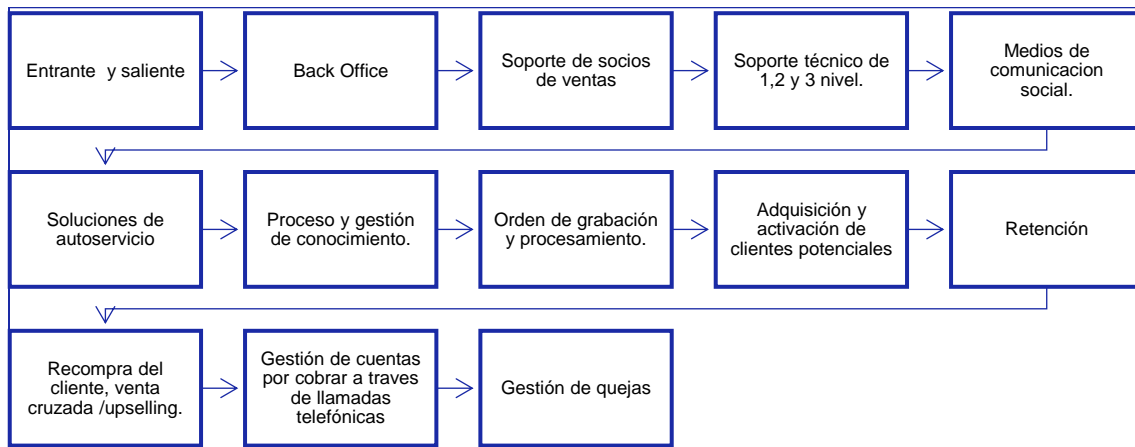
Entrante y saliente

Back Office

Soporte de socios de ventas

Soporte técnico de 1,2 y 3 nivel.

Medios de comunicacion social.

Soluciones de autoservicio

Proceso y gestión de conocimiento.

Orden de grabación y procesamiento.

Adquisición y activación de clientes potenciales

Retención

Recompra del cliente, venta cruzada /upselling.

Gestión de cuentas por cobrar a traves de llamadas telefónicas

Gestión de quejas